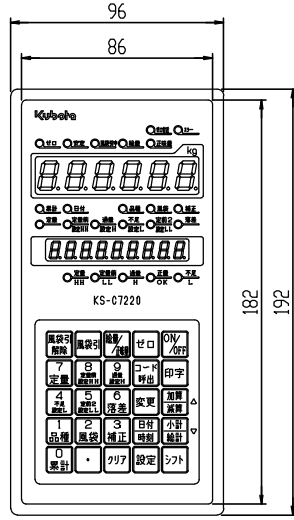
96
86
Kubota
安定 エラー
ゼロ 安定 風袋引 総重 定量
kg
品種 日付 品番 風袋 補正
定量 定量設定H 上限 設定L 不足 設定 定量 2 零
HH LL H OK L
KS-C7220
風袋引解除 風袋引 総量/正味 ゼロ ON/OFF
7 定量 8 定量設定H 9 過量設定 コード呼出 印字
4 不足設定L 5 定量2設定 6 落差 変更 加算減算
1 品種 2 風袋 3 補正 日付時刻 小計総計
0 累計 ・ クリア 設定 シフト
182
192